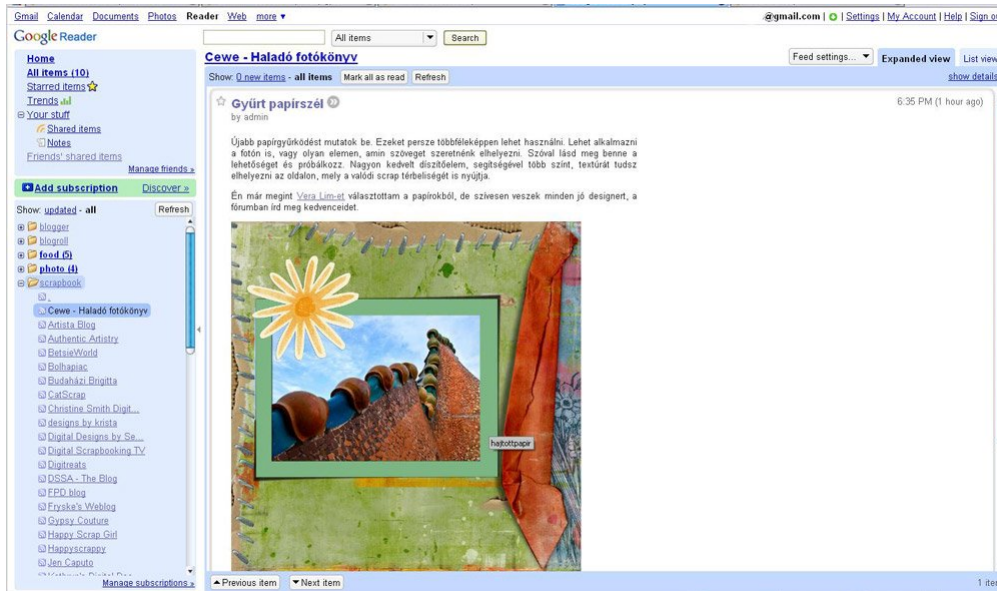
Gmail Calendar Documents Photos Reader Web more ▾

@gmail.com | | Settings | My Account | Help | Sign o

Google Reader

All items ▾ Search

Home
All items (10)
Starred items
Trends
Your stuff
Shared items
Notes
Friends' shared items
Manage friends »

Add subscription Discover »

Show: updated - all Refresh

blogger
blogroll
food (5)
photo (4)
scrapbook
Cewe - Haladó fotókönyv
Artista Blog
Authentic Artistry
BetsieWorld
Bolhapiac
Budaházi Brigitta
CatScrap
Christine Smith Digit...
designs by krista
Digital Designs by Se...
Digital Scrapbooking TV
Digitreats
DSSA - The Blog
FPD blog
Fryske's Weblog
Gypsy Couture
Happy Scrap Girl
Happyscrappy
Jen Caputo
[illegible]
Manage subscriptions »

Cewe - Haladó fotókönyv

Feed settings... ▾ Expanded view List view

Show: 0 new items - all items Mark all as read Refresh

show details

Gyűrt papírszél

by admin

6:35 PM (1 hour ago)

Újabb papírgyűrődést mutatok be. Ezeket persze többféleképpen lehet használni. Lehet alkalmazni a fotón is, vagy olyan elemen, amin szöveget szeretnénk elhelyezni. Szóval lásd meg benne a lehetőséget és próbálkozz. Nagyon kedvelt díszítőelem, segítségével több szint, textúrát tudsz elhelyezni az oldalon, mely a valódi scrap térbeliségét is nyújtja.

Én már megint Vera Lim-et választottam a papírokból, de szívesen veszek minden jó designert, a fórumban írd meg kedvenceidet.

hajtottpapir

▲Previous item ▼Next item

1 ite